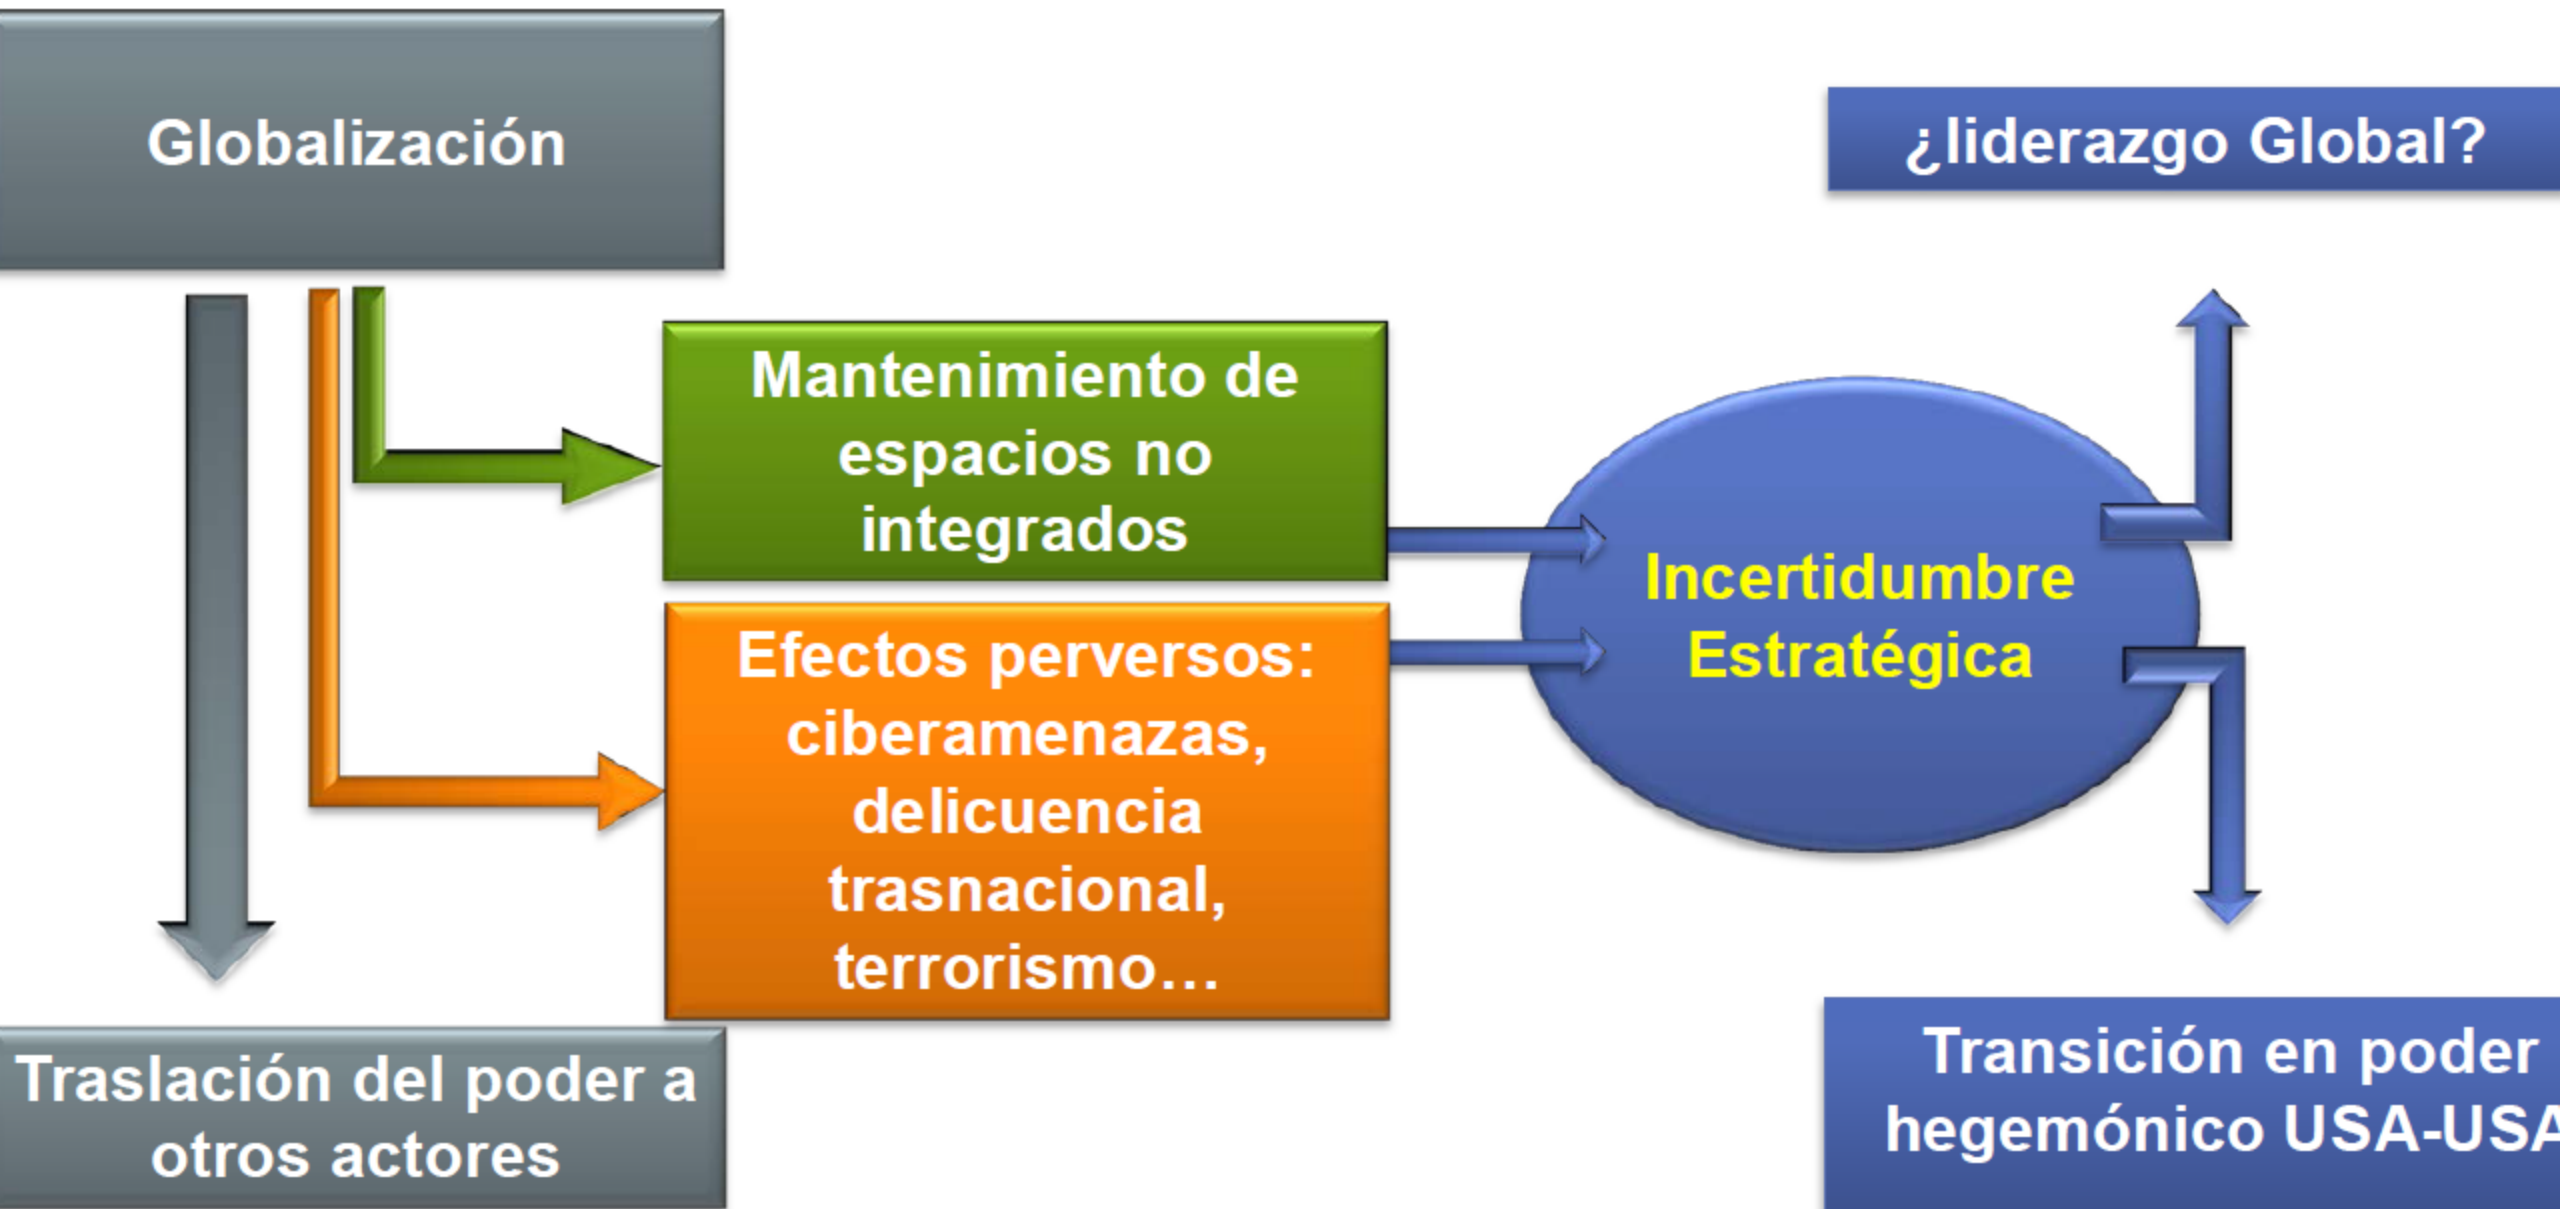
Globalización

¿liderazgo Global?

Mantenimiento de espacios no integrados

Efectos perversos: ciberamenazas, delicuencia trasnacional, terrorismo…

Incertidumbre Estratégica

Traslación del poder a otros actores

Transición en poder hegemónico USA-USA